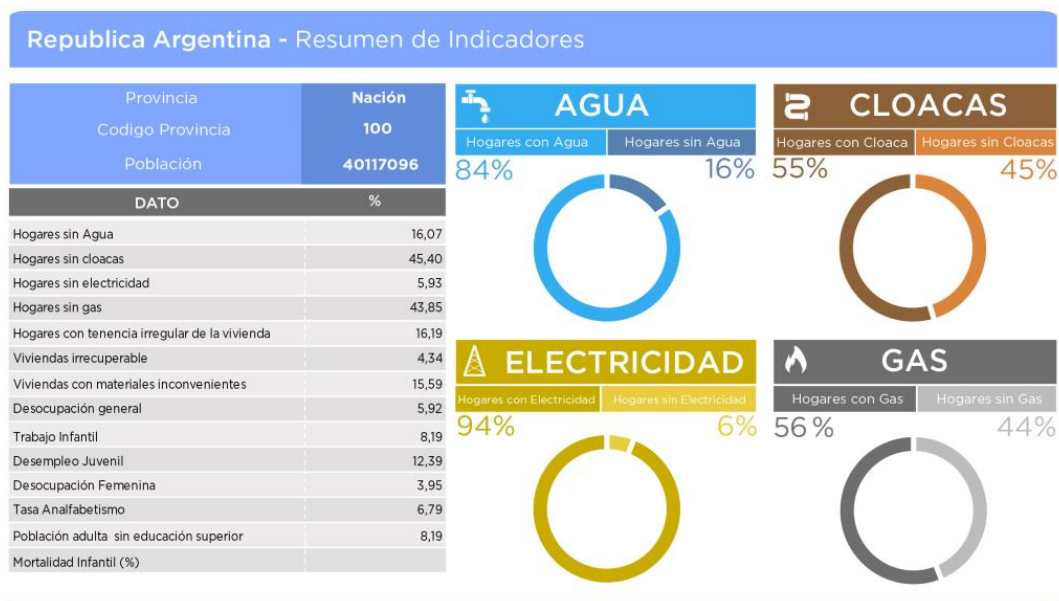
Republica Argentina - Resumen de Indicadores

| Provincia | Nación |
|---|---|
| Codigo Provincia | 100 |
| Población | 40117096 |

| DATO | % |
|---|---|
| Hogares sin Agua | 16,07 |
| Hogares sin cloacas | 45,40 |
| Hogares sin electricidad | 5,93 |
| Hogares sin gas | 43,85 |
| Hogares con tenencia irregular de la vivienda | 16,19 |
| Viviendas irrecuperable | 4,34 |
| Viviendas con materiales inconvenientes | 15,59 |
| Desocupación general | 5,92 |
| Trabajo Infantil | 8,19 |
| Desempleo Juvenil | 12,39 |
| Desocupación Femenina | 3,95 |
| Tasa Analfabetismo | 6,79 |
| Población adulta sin educación superior | 8,19 |
| Mortalidad Infantil (%) | |

AGUA
Hogares con Agua
Hogares sin Agua
84%
16%

CLOACAS
Hogares con Cloaca
Hogares sin Cloacas
55%
45%

ELECTRICIDAD
Hogares con Electricidad
Hogares sin Electricidad
94%
6%

GAS
Hogares con Gas
Hogares sin Gas
56 %
44%